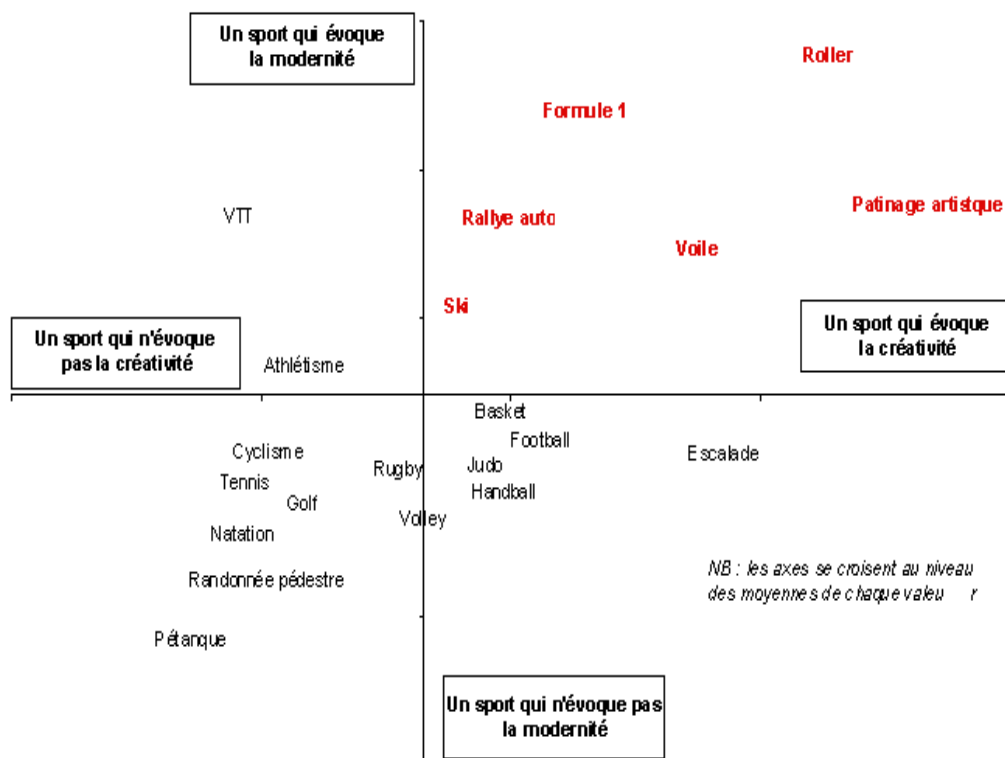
Un sport qui évoque la modernité

Roller

Formule 1

VTT

Rallye auto

Patinage artistque

Voile

Ski

Un sport qui n'évoque pas la créativité

Un sport qui évoque la créativité

Athlétisme

Basket

Football

Cyclisme

Escalade

Rugby

Judo

Tennis

Handball

Golf

Volley

Natation

NB : les axes se croisent au niveau des moyennes de chaque valeur

Randonnée pédestre

Pétanque

Un sport qui n'évoque pas la modernité